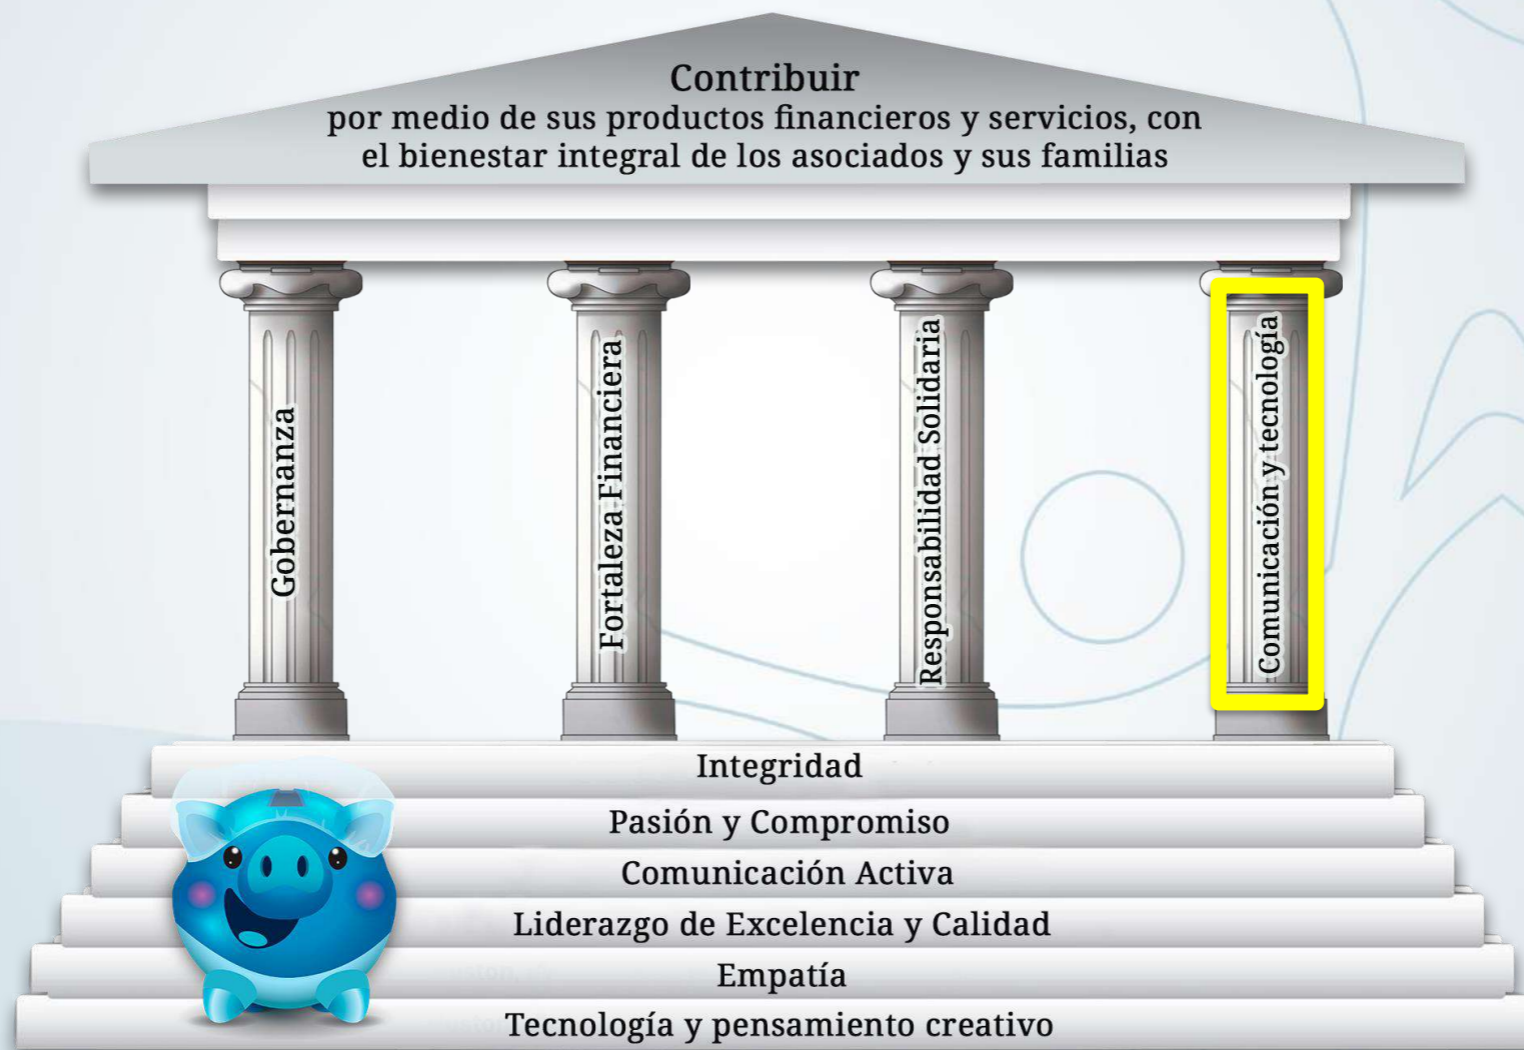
Contribuir
por medio de sus productos financieros y servicios, con el bienestar integral de los asociados y sus familias

Gobernanza

Fortaleza Financiera

Responsabilidad Solidaria

Comunicación y tecnología

Integridad
Pasión y Compromiso
Comunicación Activa
Liderazgo de Excelencia y Calidad
Empatía
Tecnología y pensamiento creativo